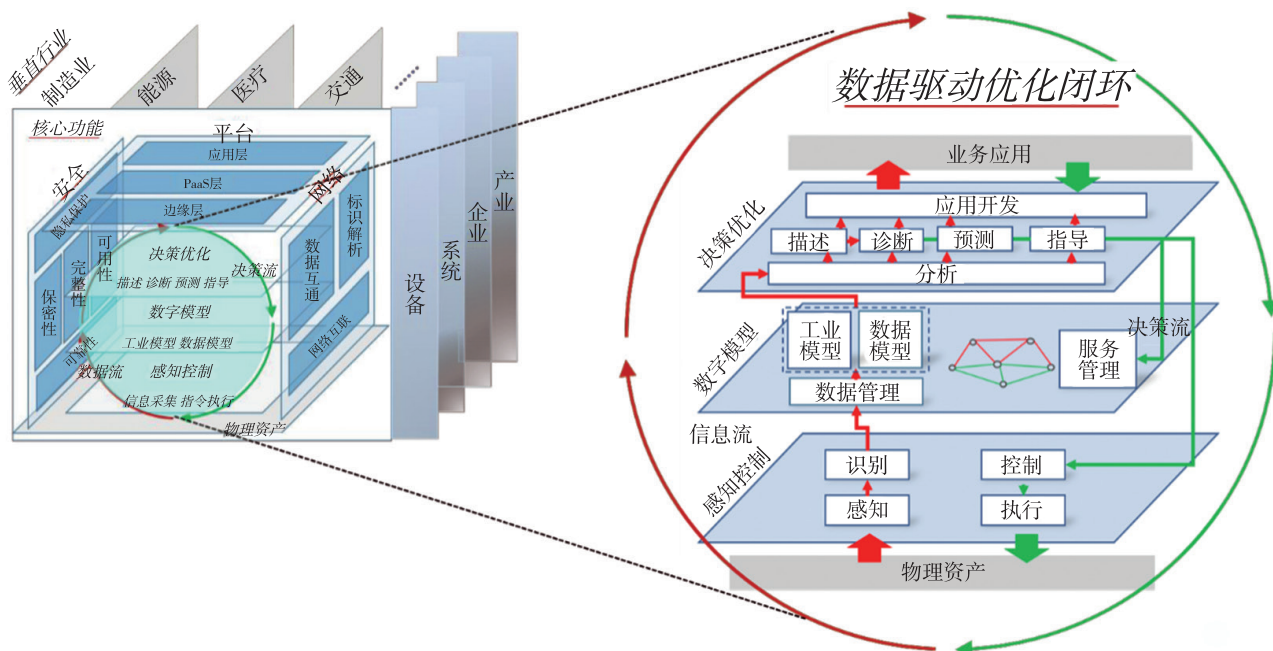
垂直行业
制造业
能源
医疗
交通
......
核心功能
平台
应用层
PaaS层
边缘层
安全
隐私保护
网络
标识解析
可用性
完整性
保密性
可靠性
决策优化
描述 诊断 预测 指导
决策流
数字模型
工业模型 数据模型
数据流
感知控制
信息采集 指令执行
数据互通
网络互联
物理资产
设备
系统
企业
产业

数据驱动优化闭环
业务应用
决策优化
应用开发
描述
诊断
预测
指导
分析
数字模型
工业模型
数据模型
服务管理
决策流
数据管理
信息流
感知控制
识别
控制
感知
执行
物理资产